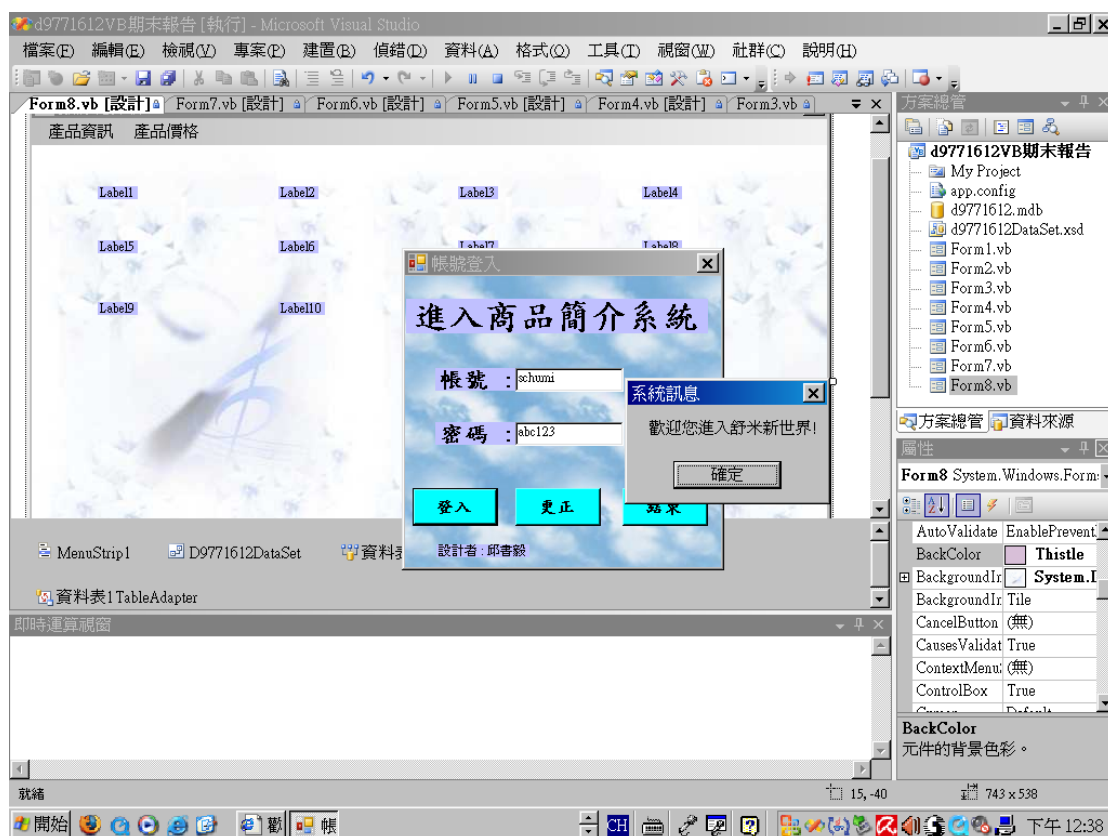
d9771612VB期末報告 [執行] - Microsoft Visual Studio

檔案(F) 編輯(E) 檢視(V) 專案(P) 建置(B) 偵錯(D) 資料(A) 格式(O) 工具(T) 視窗(W) 社群(C) 說明(H)

Form8.vb [設計] Form7.vb [設計] Form6.vb [設計] Form5.vb [設計] Form4.vb [設計] Form3.vb

產品資訊 產品價格

Label1 Label2 Label3 Label4
Label5 Label6 Label7 Label8
Label9 Label10

帳號登入

進入商品簡介系統

帳號 : schumi

密碼 : abc123

登入 更正 結束

設計者 : 邱書毅

系統訊息

歡迎您進入舒米新世界!

確定

MenuStrip1 D9771612DataSet 資料表

資料表1TableAdapter

即時運算視窗

方案總管

d9771612VB期末報告
My Project
app.config
d9771612.mdb
d9771612DataSet.xsd
Form1.vb
Form2.vb
Form3.vb
Form4.vb
Form5.vb
Form6.vb
Form7.vb
Form8.vb

方案總管 資料來源

屬性

Form8 System.Windows.Form

| AutoValidate | EnablePrevent |
|---|---|
| BackColor | Thistle |
| BackgroundIr | System.I |
| BackgroundIr | Tile |
| CancelButton | (無) |
| CausesValidat | True |
| ContextMenu | (無) |
| ControlBox | True |

BackColor
元件的背景色彩。

就緒 15, -40 743 x 538

開始 CH 下午 12:38